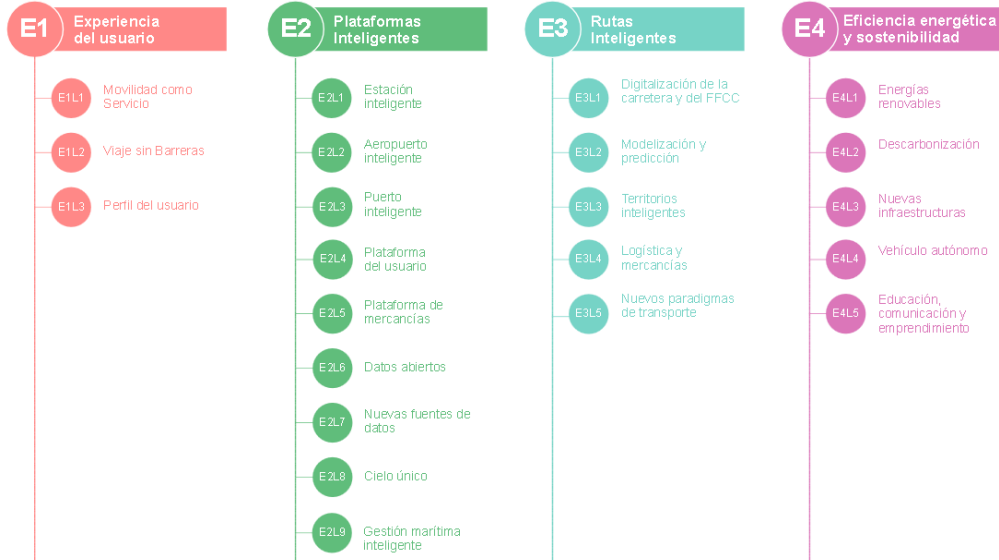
E1 Experiencia del usuario

E1L1 Movilidad como Servicio

E1L2 Viaje sin Barreras

E1L3 Perfil del usuario

E2 Plataformas Inteligentes

E2L1 Estación inteligente

E2L2 Aeropuerto inteligente

E2L3 Puerto inteligente

E2L4 Plataforma del usuario

E2L5 Plataforma de mercancías

E2L6 Datos abiertos

E2L7 Nuevas fuentes de datos

E2L8 Cielo único

E2L9 Gestión marítima inteligente

E3 Rutas Inteligentes

E3L1 Digitalización de la carretera y del FFCC

E3L2 Modelización y predicción

E3L3 Territorios Inteligentes

E3L4 Logística y mercancías

E3L5 Nuevos paradigmas de transporte

E4 Eficiencia energética y sostenibilidad

E4L1 Energías renovables

E4L2 Descarbonización

E4L3 Nuevas infraestructuras

E4L4 Vehículo autónomo

E4L5 Educación, comunicación y emprendimiento